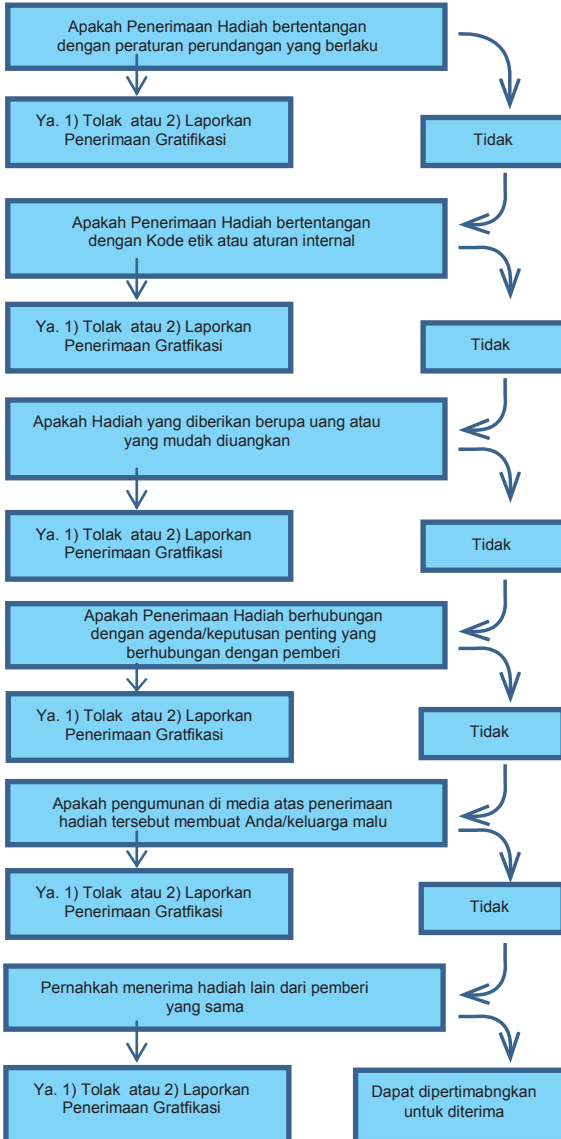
Apakah Penerimaan Hadiah bertentangan dengan peraturan perundangan yang berlaku

Ya. 1) Tolak atau 2) Laporkan Penerimaan Gratifikasi

Tidak

Apakah Penerimaan Hadiah bertentangan dengan Kode etik atau aturan internal

Ya. 1) Tolak atau 2) Laporkan Penerimaan Gratfikasi

Tidak

Apakah Hadiah yang diberikan berupa uang atau yang mudah diuangkan

Ya. 1) Tolak atau 2) Laporkan Penerimaan Gratfikasi

Tidak

Apakah Penerimaan Hadiah berhubungan dengan agenda/keputusan penting yang berhubungan dengan pemberi

Ya. 1) Tolak atau 2) Laporkan Penerimaan Gratfikasi

Tidak

Apakah pengumunan di media atas penerimaan hadiah tersebut membuat Anda/keluarga malu

Ya. 1) Tolak atau 2) Laporkan Penerimaan Gratfikasi

Tidak

Pernahkah menerima hadiah lain dari pemberi yang sama

Ya. 1) Tolak atau 2) Laporkan Penerimaan Gratfikasi

Dapat dipertimabngkan untuk diterima